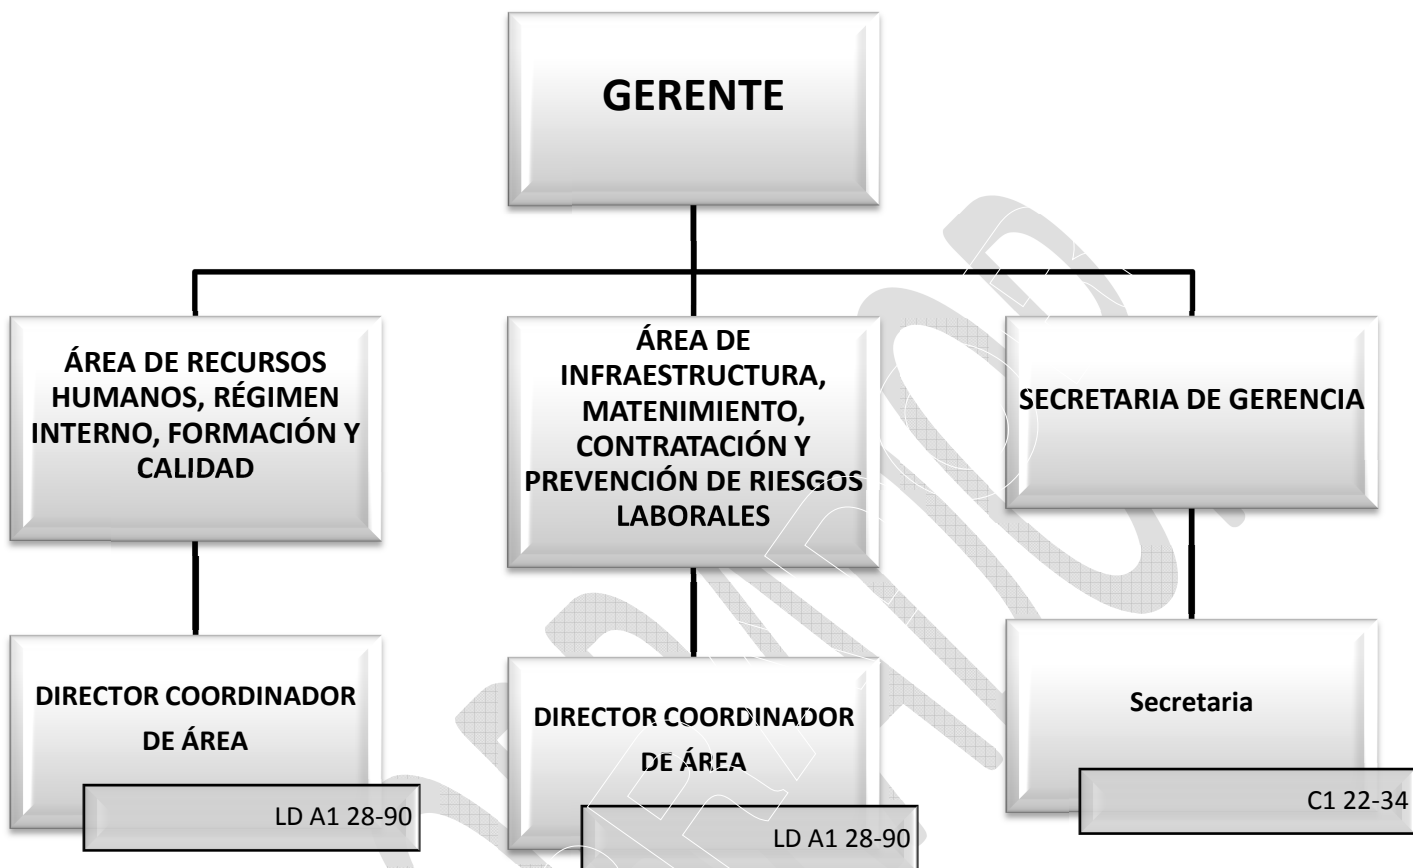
GERENTE

ÁREA DE RECURSOS HUMANOS, RÉGIMEN INTERNO, FORMACIÓN Y CALIDAD

DIRECTOR COORDINADOR DE ÁREA

LD A1 28-90

ÁREA DE INFRAESTRUCTURA, MATENIMIENTO, CONTRATACIÓN Y PREVENCIÓN DE RIESGOS LABORALES

DIRECTOR COORDINADOR DE ÁREA

LD A1 28-90

SECRETARIA DE GERENCIA

Secretaria

C1 22-34